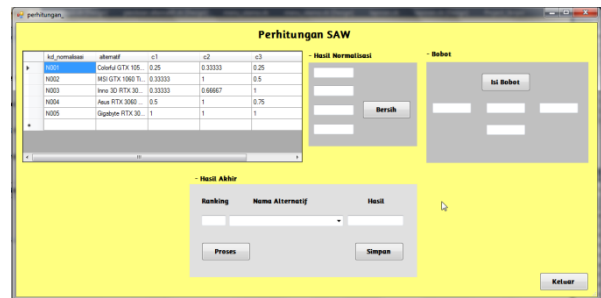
perhitungan_

Perhitungan SAW

| | kd_normalisasi | alternatif | c1 | c2 | c3 |
|---|---|---|---|---|---|
| ▸ | N001 | Colorful GTX 105... | 0.25 | 0.33333 | 0.25 |
| | N002 | MSI GTX 1060 Ti... | 0.33333 | 1 | 0.5 |
| | N003 | Inno 3D RTX 30... | 0.33333 | 0.66667 | 1 |
| | N004 | Asus RTX 3060 ... | 0.5 | 1 | 0.75 |
| | N005 | Gigabyte RTX 30... | 1 | 1 | 1 |
| * | | | | | |

Hasil Normalisasi

Bersih

Bobot

Isi Bobot

Hasil Akhir

Ranking

Nama Alternatif

Hasil

Proses

Simpan

Keluar